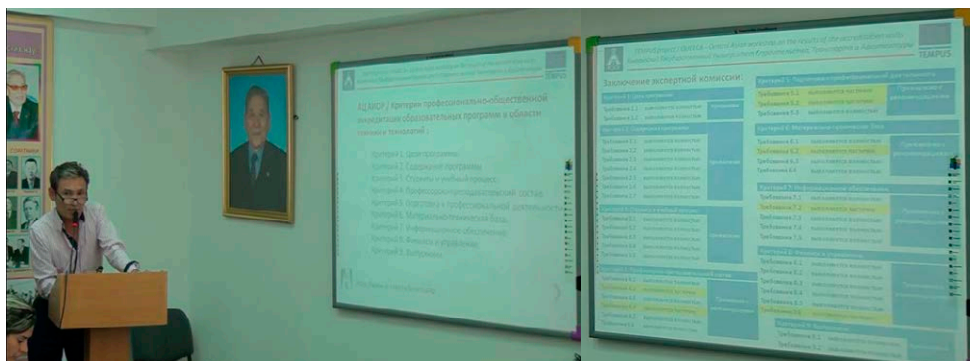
TEMPUS

АЦ АИОР | Критерии профессионально-общественной аккредитации образовательных программ в области техники и технологий:

Критерий 1. Цели программы
Критерий 2. Содержание программы
Критерий 3. Студенты и учебный процесс
Критерий 4. Профессорско-преподавательский состав
Критерий 5. Подготовка к профессиональной деятельности
Критерий 6. Материально-техническая база
Критерий 7. Информационное обеспечение
Критерий 8. Финансы и управление
Критерий 9. Выпускники

TEMPUS

Заключение экспертной комиссии:

Критерий 1. Цели программы
Критерий 2. Содержание программы
Критерий 5. Подготовка к профессиональной деятельности
Критерий 6. Материально-техническая база
Критерий 7. Информационное обеспечение
Критерий 8. Финансы и управление
Критерий 9. Выпускники

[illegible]